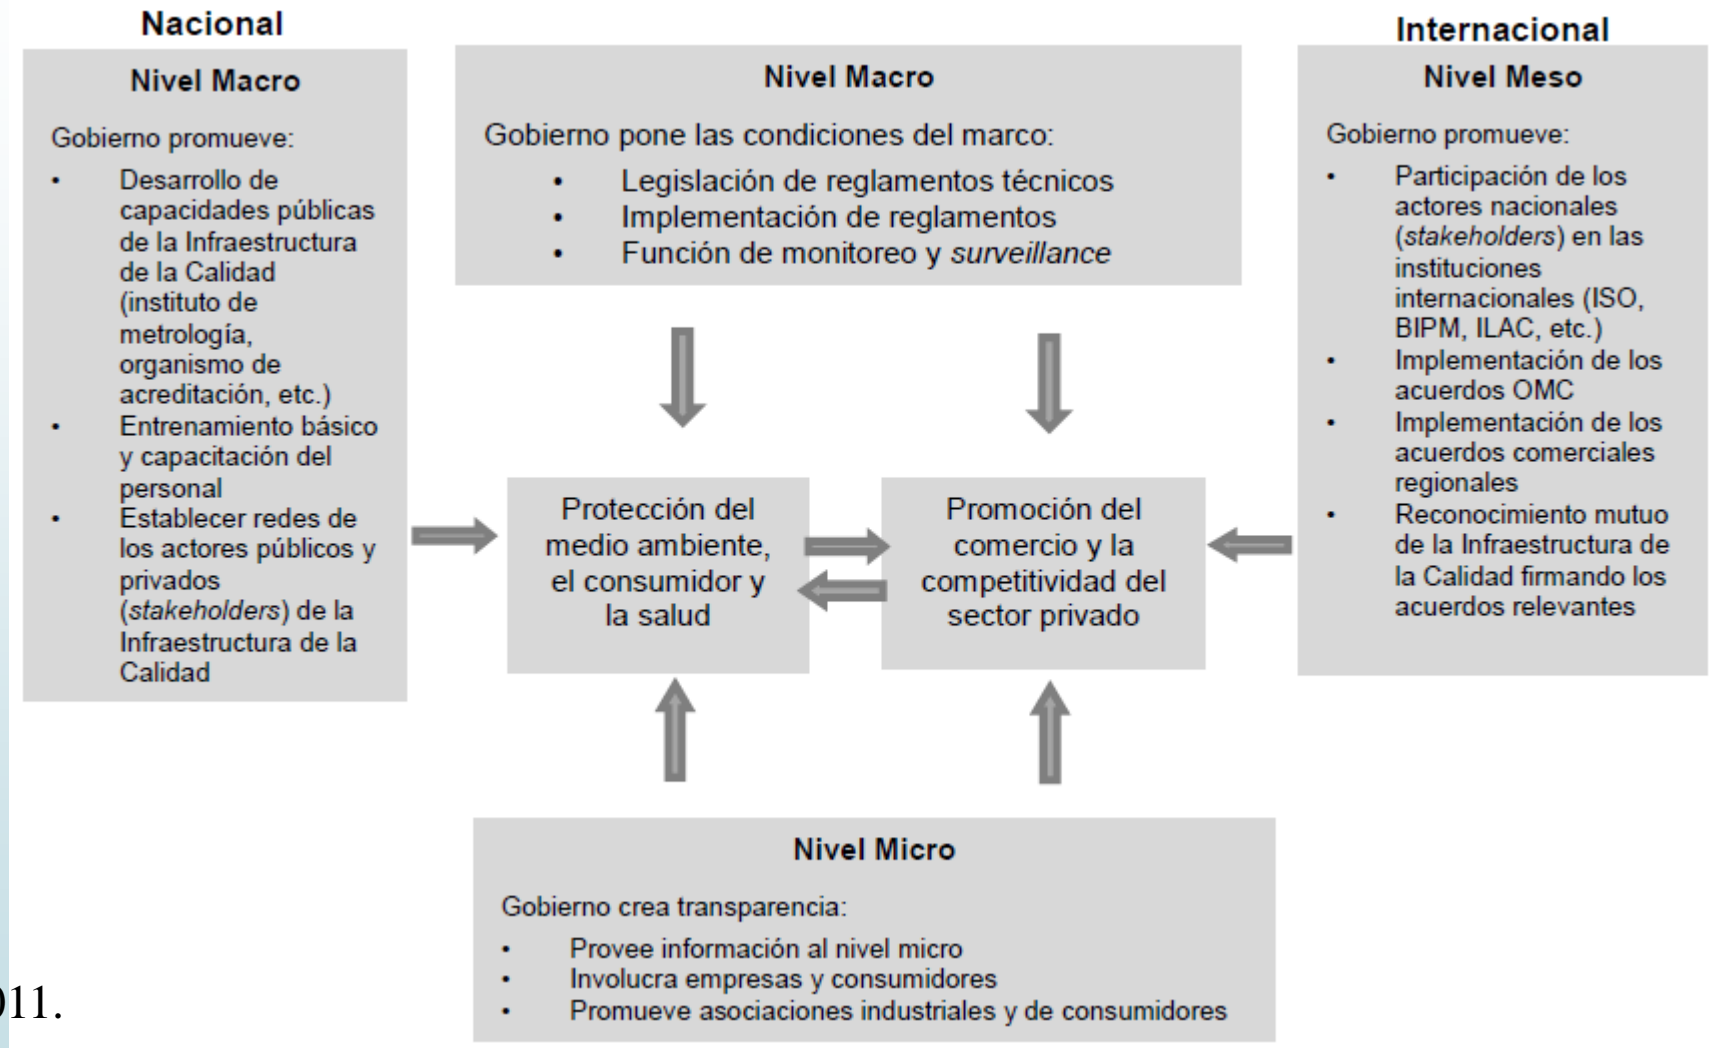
Nacional

Nivel Macro

Gobierno promueve:

- Desarrollo de capacidades públicas de la Infraestructura de la Calidad (instituto de metrología, organismo de acreditación, etc.)
- Entrenamiento básico y capacitación del personal
- Establecer redes de los actores públicos y privados (*stakeholders*) de la Infraestructura de la Calidad

Nivel Macro

Gobierno pone las condiciones del marco:

- Legislación de reglamentos técnicos
- Implementación de reglamentos
- Función de monitoreo y *surveillance*

Internacional

Nivel Meso

Gobierno promueve:

- Participación de los actores nacionales (*stakeholders*) en las instituciones internacionales (ISO, BIPM, ILAC, etc.)
- Implementación de los acuerdos OMC
- Implementación de los acuerdos comerciales regionales
- Reconocimiento mutuo de la Infraestructura de la Calidad firmando los acuerdos relevantes

Protección del medio ambiente, el consumidor y la salud

Promoción del comercio y la competitividad del sector privado

Nivel Micro

Gobierno crea transparencia:

- Provee información al nivel micro
- Involucra empresas y consumidores
- Promueve asociaciones industriales y de consumidores

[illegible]011.